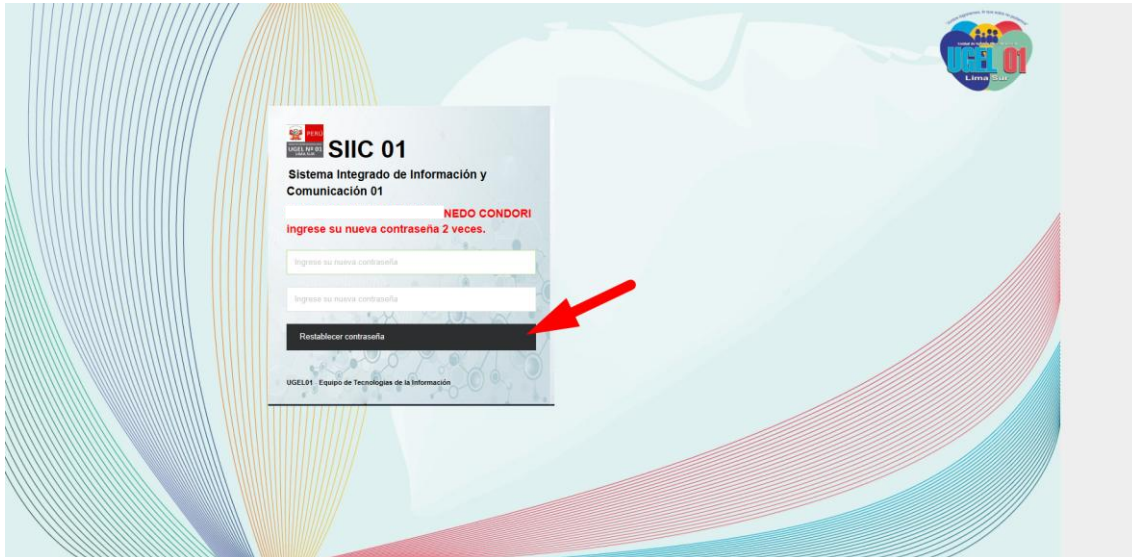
PERÚ
UGEL Nº 01
LIMA SUR
SIIC 01
Sistema Integrado de Información y Comunicación 01

NEDO CONDORI
Ingrese su nueva contraseña 2 veces.

Ingrese su nueva contraseña
Ingrese su nueva contraseña
Restablecer contraseña

UGEL01 Equipo de Tecnologías de la Información

UGEL 01
Lima Sur